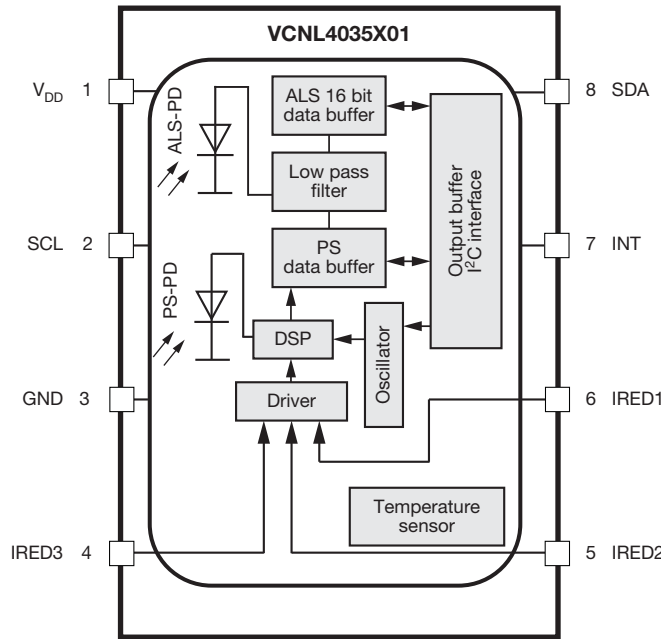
VCNL4035X01

$V_{DD}$ 1

ALS-PD

ALS 16 bit data buffer

Low pass filter

Output buffer $I^2C$ interface

8 SDA

SCL 2

PS data buffer

7 INT

PS-PD

DSP

Oscillator

GND 3

Driver

6 IRED1

Temperature sensor

IRED3 4

5 IRED2